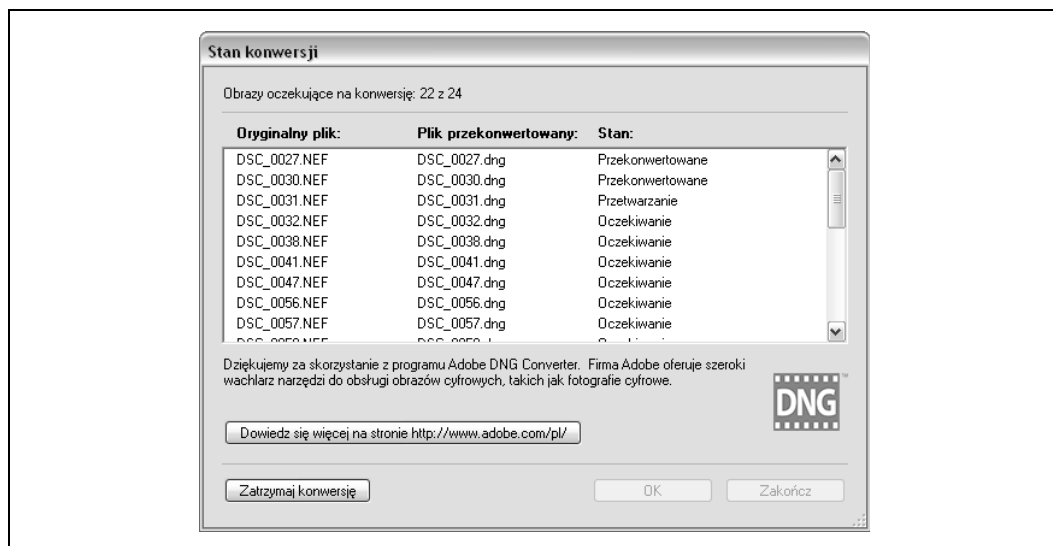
Stan konwersji

Obrazy oczekujące na konwersję: 22 z 24

| Oryginalny plik: | Plik przekonwertowany: | Stan: |
|---|---|---|
| DSC_0027.NEF | DSC_0027.dng | Przekonwertowane |
| DSC_0030.NEF | DSC_0030.dng | Przekonwertowane |
| DSC_0031.NEF | DSC_0031.dng | Przetwarzanie |
| DSC_0032.NEF | DSC_0032.dng | Oczekiwanie |
| DSC_0038.NEF | DSC_0038.dng | Oczekiwanie |
| DSC_0041.NEF | DSC_0041.dng | Oczekiwanie |
| DSC_0047.NEF | DSC_0047.dng | Oczekiwanie |
| DSC_0056.NEF | DSC_0056.dng | Oczekiwanie |
| DSC_0057.NEF | DSC_0057.dng | Oczekiwanie |
| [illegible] | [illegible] | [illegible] |

Dziękujemy za skorzystanie z programu Adobe DNG Converter. Firma Adobe oferuje szeroki wachlarz narzędzi do obsługi obrazów cyfrowych, takich jak fotografie cyfrowe.

DNG

Dowiedz się więcej na stronie http://www.adobe.com/pl/

Zatrzymaj konwersję

OK

Zakończ